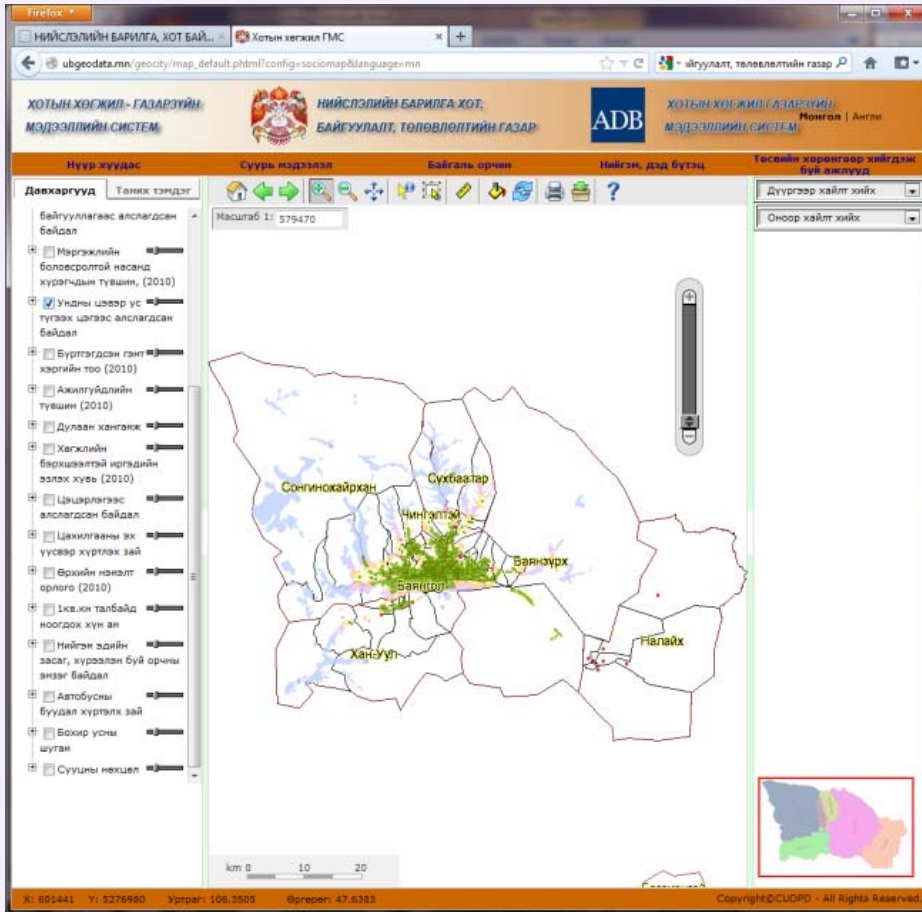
Firefox

НИЙСЛЭЛИЙН БАРИЛГА, ХОТ БАЙ... ×
Хотын хөгжил ГМС ×
+

ubgeodata.mn/geocity/map_default.phtml?config=sociomap&language=mn

айгуулалт, төлөвлөлтийн газар

ХОТЫН ХӨГЖИЛ - ГАЗАРЗҮЙН МЭДЭЭЛЛИЙН СИСТЕМ

НИЙСЛЭЛИЙН БАРИЛГА ХОТ, БАЙГУУЛАЛТ, ТӨЛӨВЛӨЛТИЙН ГАЗАР

ADB

ХОТЫН ХӨГЖИЛ ГАЗАРЗҮЙН МЭДЭЭЛЛИЙН СИСТЕМ

Монгол | Англи

Нүүр хуудас
Суурь мэдээлэл
Байгаль орчин
Нийгэм, дэд бүтэц
Төсвийн хөрөнгөөр хийгдэж буй ажлууд

Давхаргууд
Таних тэмдэг

байгууллагаас алслагдсан байдал

Мэргэжлийн боловсролтой насанд хүрэгчдийн түвшин, (2010)

Ундны цэвэр ус түгээх цэгээс алслагдсан байдал

Бүртгэгдсэн гэмт хэргийн тоо (2010)

Ажилгүйдлийн түвшин (2010)

Дулаан хангамж

Хөгжлийн бэрхшээлтэй иргэдийн эзлэх хувь (2010)

Цэцэрлэгээс алслагдсан байдал

Цахилгааны эх үүсвэр хүртлэх зай

Өрхийн нэмэлт орлого (2010)

1кв.км талбайд ноогдох хүн ам

Нийгэм эдийн засаг, хүрээлэн буй орчны эмзэг байдал

Автобусны буудал хүртлэх зай

Бохир усны шугам

Суурьшлын нягтрал

Масштаб 1: 579470

Сонгинохайрхан
Сүхбаатар
Чингэлтэй
Баянзүрх
Баянгол
Хан-Уул
Налайх

km 0 10 20

Дүүргээр хайлт хийх
Хороор хайлт хийх

X: 601441 Y: 5276980 Уртраг: 106.3505 Өргөрөг: 47.6383

Copyright©CUDPD - All Rights Reserved